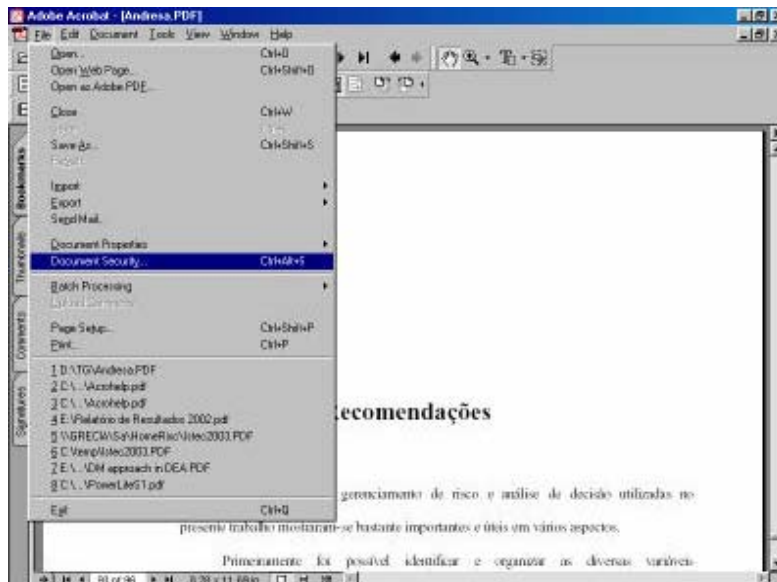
Adobe Acrobat - [Andresa.PDF]

File Edit Document Tools View Window Help

Open... Ctrl+O
Open Web Page... Ctrl+Shift+O
Open as Adobe PDF...

Close Ctrl+W
Save Ctrl+S
Save As... Ctrl+Shift+S
Revert

Import
Export
Send Mail...

Document Properties
Document Security... Ctrl+Alt+S

Batch Processing
Edit Batch Sequences...

Page Setup... Ctrl+Shift+P
Print... Ctrl+P

1 D:\TG\Andresa.PDF
2 C:\...\Acrohelp.pdf
3 C:\...\Acrohelp.pdf
4 E:\Relatório de Resultados 2002.pdf
5 \\GRECIA\Sa\HomeRisc\Votec2003.PDF
6 C:\temp\Votec2003.PDF
7 E:\...\DM approach in DEA.PDF
8 C:\...\PowerLiteS1.pdf

Exit Ctrl+Q

Bookmarks
Thumbnails
Comments
Signatures

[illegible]ecomendações

gerenciamento de risco e análise de decisão utilizadas no presente trabalho mostraram-se bastante importantes e úteis em vários aspectos.

Primeiramente foi possível identificar e organizar as diversas variáveis

81 of 96